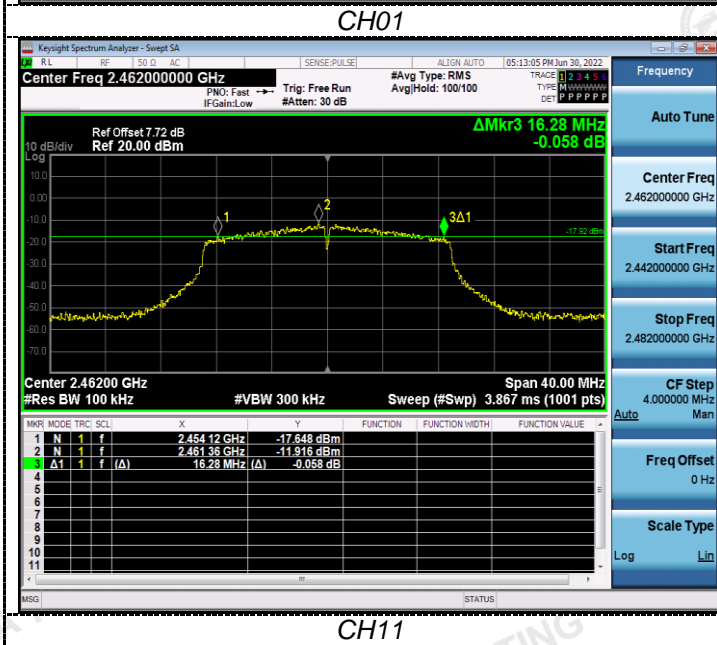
CH01

Keysight Spectrum Analyzer - Swept SA

RL RF 50 Ω AC SENSE:PULSE ALIGN AUTO 05:13:05 PM Jun 30, 2022

Center Freq 2.462000000 GHz

PNO: Fast IFGain:Low

Trig: Free Run #Atten: 30 dB

#Avg Type: RMS Avg|Hold: 100/100

TRACE 1 2 3 4 5 6 TYPE M WWWWW DET P P P P P P

10 dB/div Log

Ref Offset 7.72 dB Ref 20.00 dBm

ΔMkr3 16.28 MHz -0.058 dB

10.0
0.00
-10.0
-20.0
-30.0
-40.0
-50.0
-60.0
-70.0

1 2 3Δ1

-17.92 dBm

Center 2.46200 GHz #Res BW 100 kHz #VBW 300 kHz Span 40.00 MHz Sweep (#Swp) 3.867 ms (1001 pts)

| MKR | MODE | TRC | SCL | X | Y | FUNCTION | FUNCTION WIDTH | FUNCTION VALUE |
|---|---|---|---|---|---|---|---|---|
| 1 | N | 1 | f | 2.454 12 GHz | -17.648 dBm | | | |
| 2 | N | 1 | f | 2.461 36 GHz | -11.916 dBm | | | |
| 3 | Δ1 | 1 | f (Δ) | 16.28 MHz | (Δ) -0.058 dB | | | |
| 4 | | | | | | | | |
| 5 | | | | | | | | |
| 6 | | | | | | | | |
| 7 | | | | | | | | |
| 8 | | | | | | | | |
| 9 | | | | | | | | |
| 10 | | | | | | | | |
| 11 | | | | | | | | |

MSG STATUS

Frequency

Auto Tune

Center Freq 2.462000000 GHz

Start Freq 2.442000000 GHz

Stop Freq 2.482000000 GHz

CF Step 4.000000 MHz Auto Man

Freq Offset 0 Hz

Scale Type Log Lin

CH11